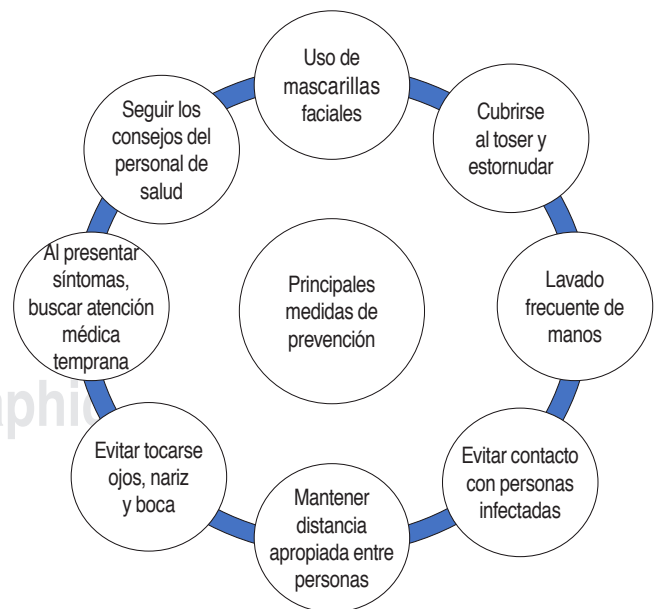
Principales medidas de prevención

Uso de mascarillas faciales

Cubrirse al toser y estornudar

Lavado frecuente de manos

Evitar contacto con personas infectadas

Mantener distancia apropiada entre personas

Evitar tocarse ojos, nariz y boca

Al presentar síntomas, buscar atención médica temprana

Seguir los consejos del personal de salud

aphic